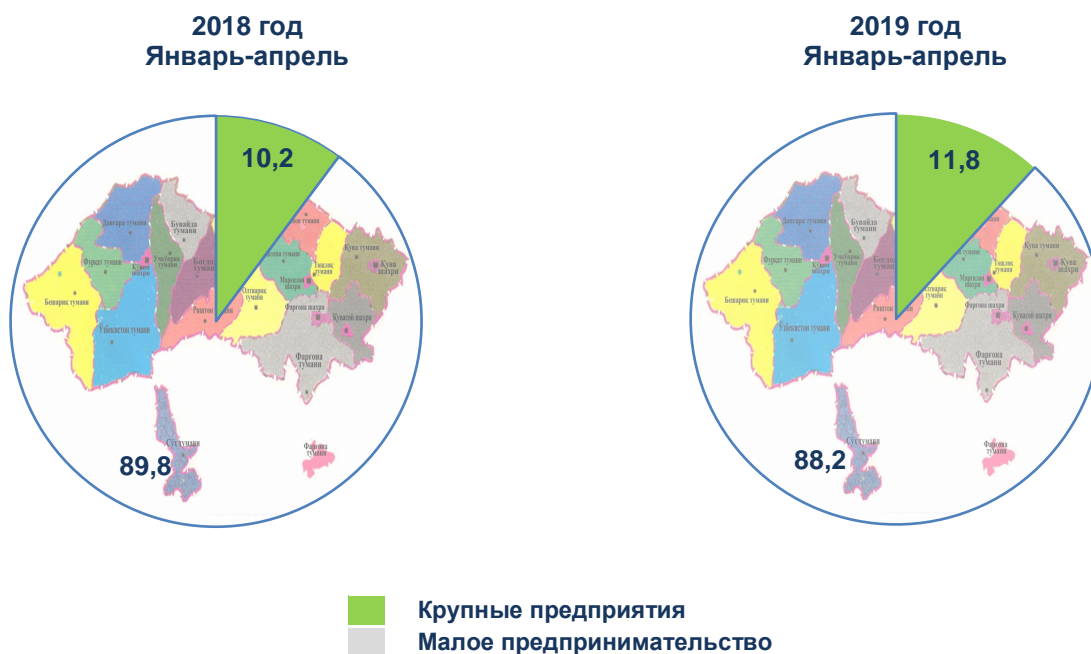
2018 год
Январь-апрель

10,2

89,8

Данғара тумани
Бувайда тумани
Фурқат тумани
Учкўприк тумани
Қўқон шаҳри
Боғдод тумани
Бешариқ тумани
Олтиариқ тумани
Тошлоқ тумани
Марғилон шаҳри
Қува тумани
Қува шаҳри
Ёзёвон тумани
Ўзбекистон тумани
Риштон тумани
Фарғона шаҳри
Қувасой шаҳри
Фарғона тумани
Сўх тумани
Фарғона тумани

2019 год
Январь-апрель

11,8

88,2

Данғара тумани
Бувайда тумани
Фурқат тумани
Учкўприк тумани
Қўқон шаҳри
Боғдод тумани
Бешариқ тумани
Олтиариқ тумани
Тошлоқ тумани
Марғилон шаҳри
Қува тумани
Қува шаҳри
Ўзбекистон тумани
Риштон тумани
Фарғона шаҳри
Қувасой шаҳри
Фарғона тумани
Сўх тумани
Фарғона тумани

Крупные предприятия
Малое предпринимательство